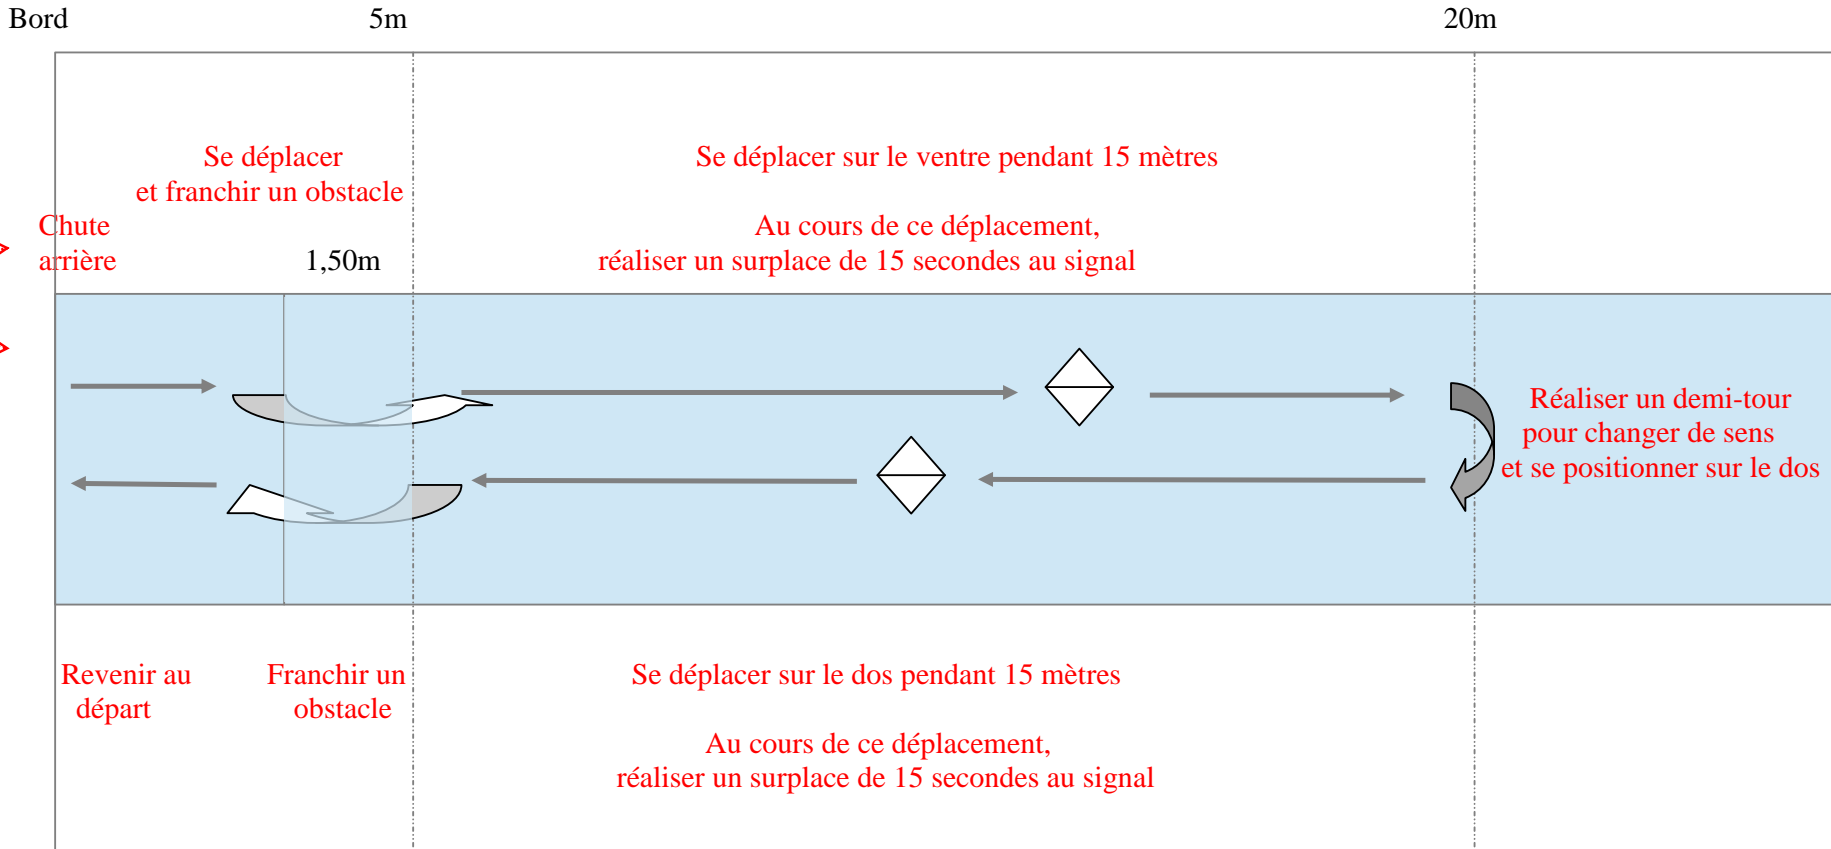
Bord

5m

20m

Se déplacer
et franchir un obstacle

Se déplacer sur le ventre pendant 15 mètres

Au cours de ce déplacement,
réaliser un surplace de 15 secondes au signal

Chute
arrière

1,50m

Réaliser un demi-tour
pour changer de sens
et se positionner sur le dos

Revenir au
départ

Franchir un
obstacle

Se déplacer sur le dos pendant 15 mètres

Au cours de ce déplacement,
réaliser un surplace de 15 secondes au signal